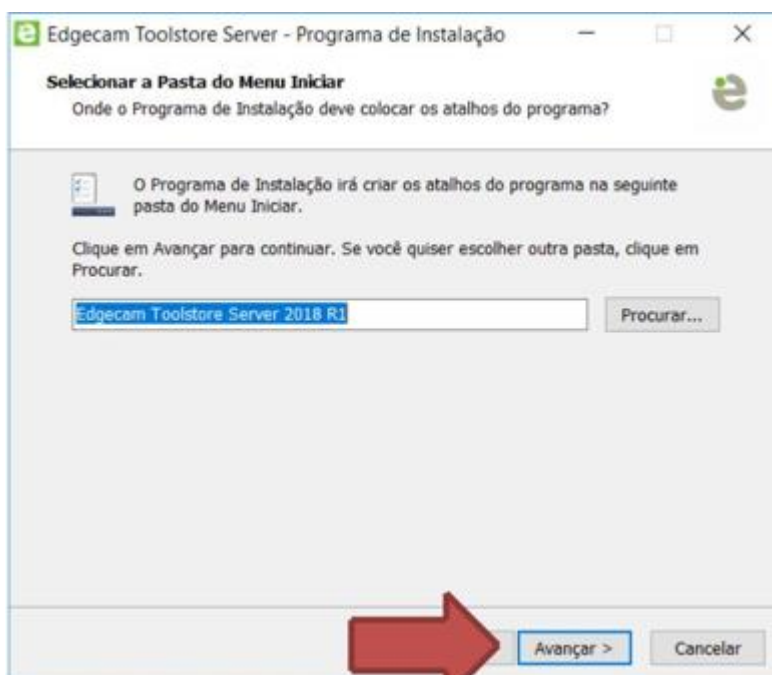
Edgecam Toolstore Server - Programa de Instalação

Selecionar a Pasta do Menu Iniciar
Onde o Programa de Instalação deve colocar os atalhos do programa?

O Programa de Instalação irá criar os atalhos do programa na seguinte pasta do Menu Iniciar.

Clique em Avançar para continuar. Se você quiser escolher outra pasta, clique em Procurar.

Edgecam Toolstore Server 2018 R1

Procurar...

Avançar >

Cancelar